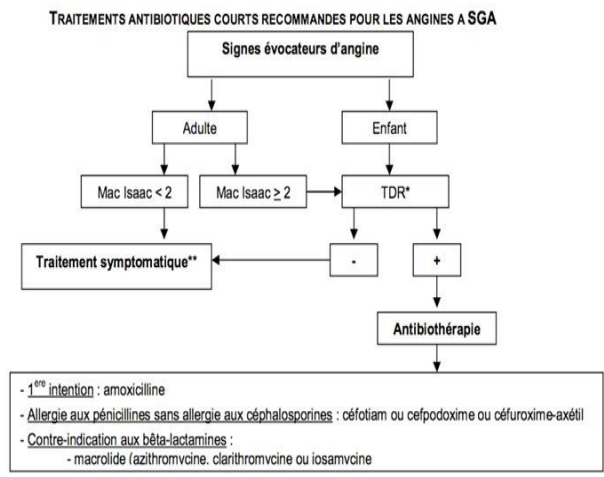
TRAITEMENTS ANTIBIOTIQUES COURTS RECOMMANDES POUR LES ANGINES A SGA

Signes évocateurs d'angine

Adulte

Enfant

Mac Isaac < 2

Mac Isaac $\geq$ 2

TDR*

Traitement symptomatique**

-

+

Antibiothérapie

- 1$^{ère}$ intention : amoxicilline
- Allergie aux pénicillines sans allergie aux céphalosporines : céfotiam ou cefpodoxime ou céfuroxime-axétil
- Contre-indication aux bêta-lactamines :
- macrolide (azithromycine, clarithromycine ou josamycine